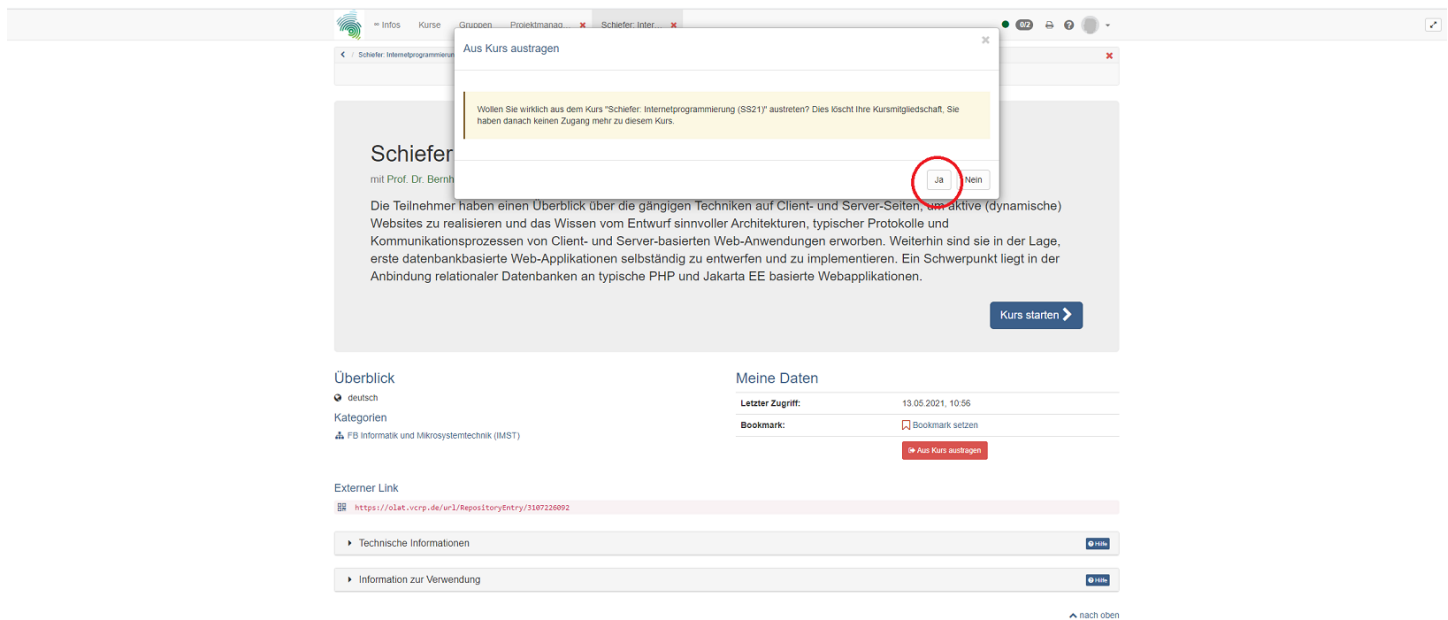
Infos Kurse Gruppen Projektmanag Schiefer: Inter

9/2

Schiefer: Internetprogrammierung

Aus Kurs austragen

Wollen Sie wirklich aus dem Kurs "Schiefer: Internetprogrammierung (SS21)" austreten? Dies löscht Ihre Kursmitgliedschaft, Sie haben danach keinen Zugang mehr zu diesem Kurs.

Ja Nein

Schiefer

mit Prof. Dr. Bernh

Die Teilnehmer haben einen Überblick über die gängigen Techniken auf Client- und Server-Seiten, um aktive (dynamische) Websites zu realisieren und das Wissen vom Entwurf sinnvoller Architekturen, typischer Protokolle und Kommunikationsprozessen von Client- und Server-basierten Web-Anwendungen erworben. Weiterhin sind sie in der Lage, erste datenbankbasierte Web-Applikationen selbständig zu entwerfen und zu implementieren. Ein Schwerpunkt liegt in der Anbindung relationaler Datenbanken an typische PHP und Jakarta EE basierte Webapplikationen.

Kurs starten

Überblick

deutsch

Kategorien

FB Informatik und Mikrosystemtechnik (IMST)

Meine Daten

| Letzter Zugriff: | 13.05.2021, 10:56 |
|---|---|
| Bookmark: | Bookmark setzen |

Aus Kurs austragen

Externer Link

https://olat.vcrp.de/url/RepositoryEntry/3107226092

Technische Informationen

Hilfe

Information zur Verwendung

Hilfe

nach oben